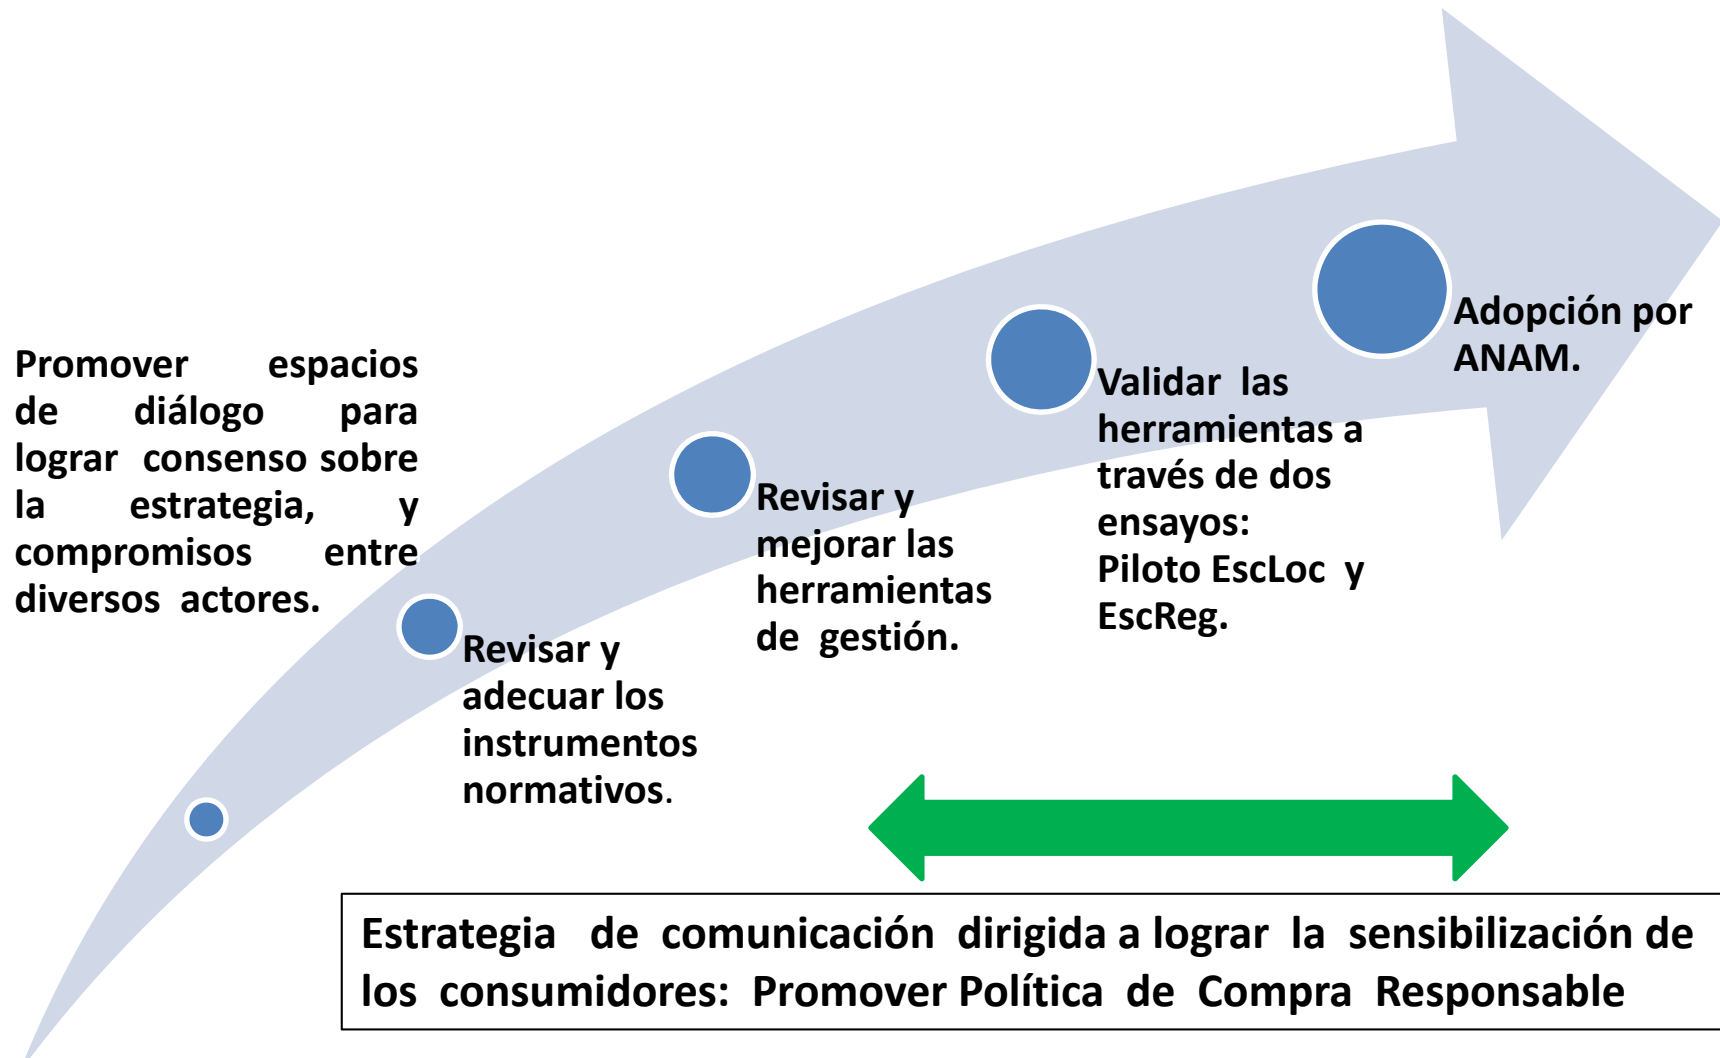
Promover espacios de diálogo para lograr consenso sobre la estrategia, y compromisos entre diversos actores.

Revisar y adecuar los instrumentos normativos.

Revisar y mejorar las herramientas de gestión.

Validar las herramientas a través de dos ensayos: Piloto EscLoc y EscReg.

Adopción por ANAM.

Estrategia de comunicación dirigida a lograr la sensibilización de los consumidores: Promover Política de Compra Responsable